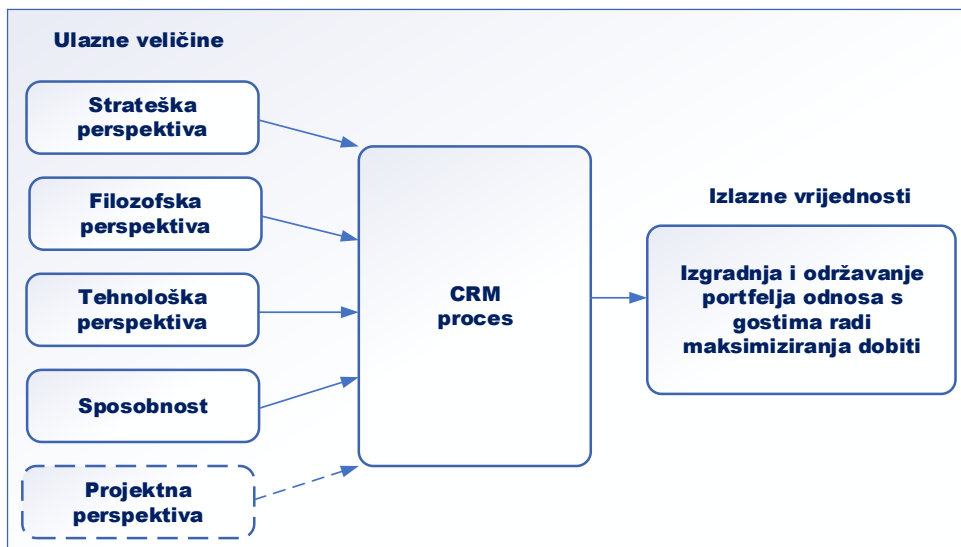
Ulazne veličine

Strateška perspektiva

Filozofska perspektiva

Tehnološka perspektiva

Sposobnost

Projektna perspektiva

CRM proces

Izlazne vrijednosti

Izgradnja i održavanje portfelja odnosa s gostima radi maksimiziranja dobiti